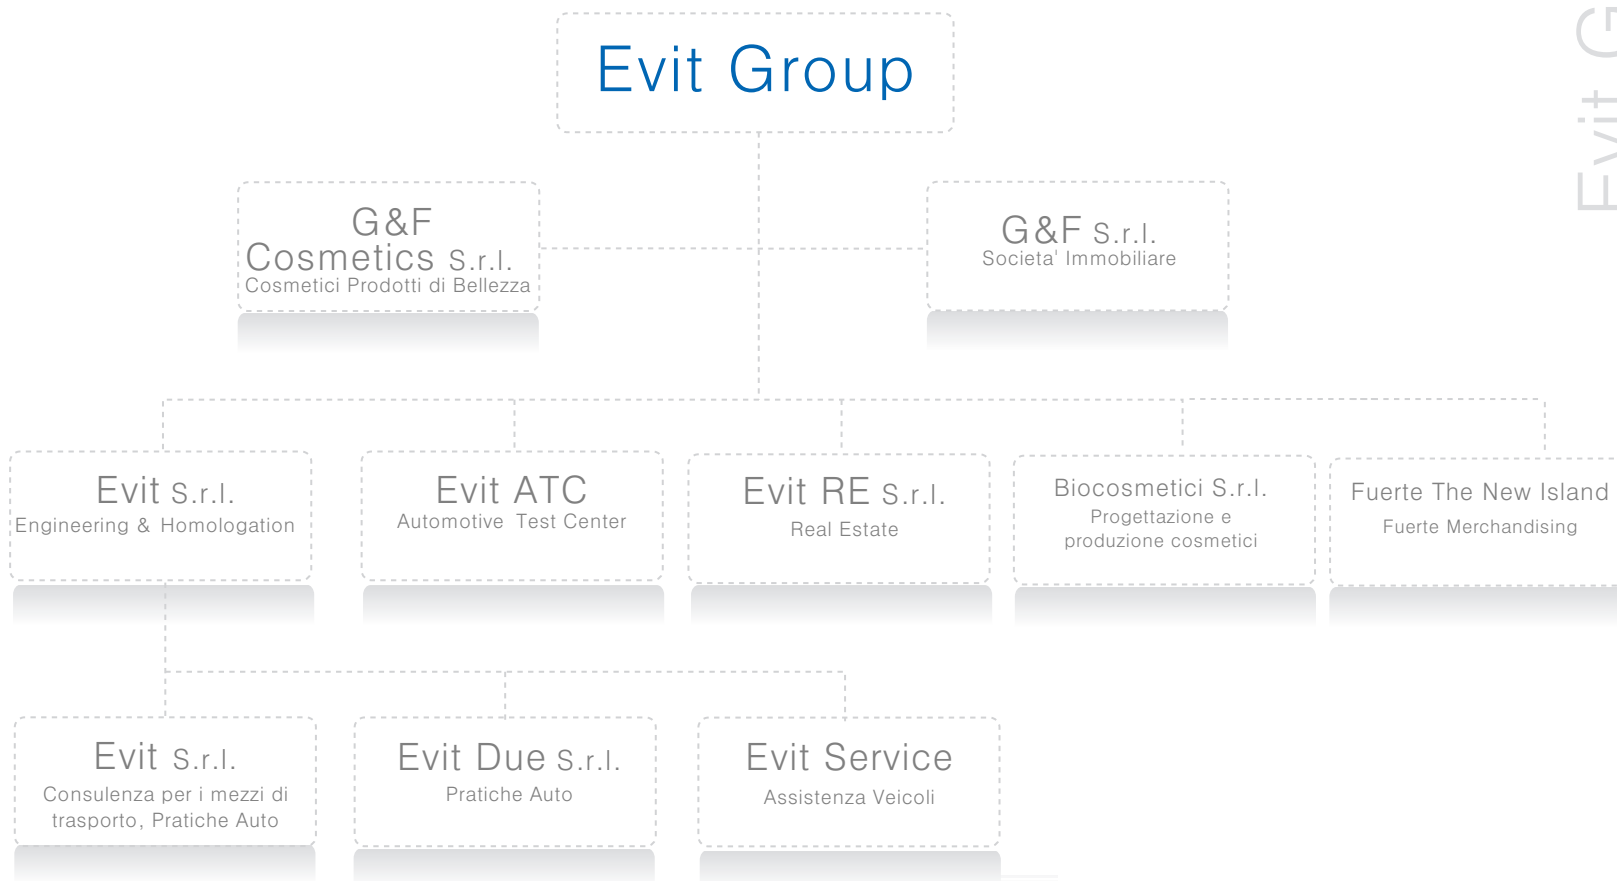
Evit Group

G&F Cosmetics S.r.l.
Cosmetici Prodotti di Bellezza

G&F S.r.l.
Societa' Immobiliare

Evit S.r.l.
Engineering & Homologation

Evit ATC
Automotive Test Center

Evit RE S.r.l.
Real Estate

Biocosmetici S.r.l.
Progettazione e produzione cosmetici

Fuerte The New Island
Fuerte Merchandising

Evit S.r.l.
Consulenza per i mezzi di trasporto, Pratiche Auto

Evit Due S.r.l.
Pratiche Auto

Evit Service
Assistenza Veicoli

Evit G